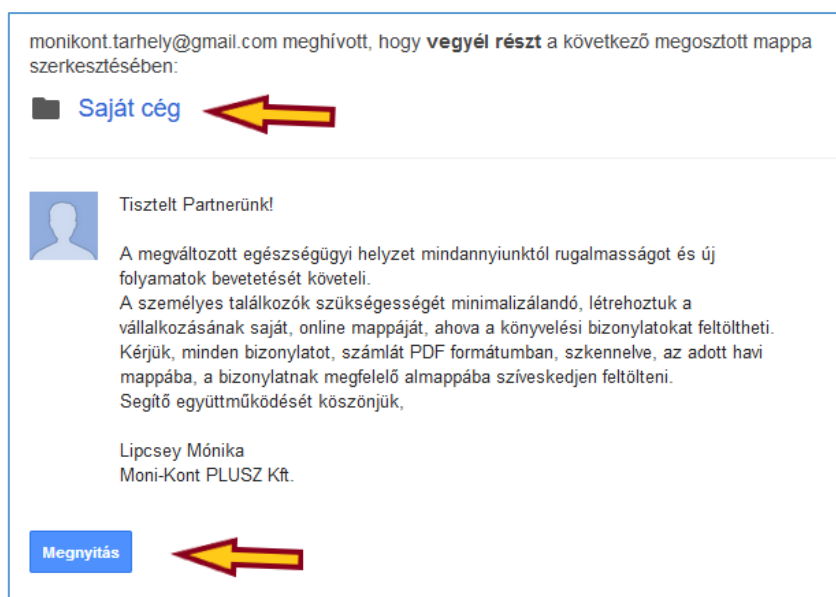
monikont.tarhely@gmail.com meghívott, hogy **vegyél részt** a következő megosztott mappa szerkesztésében:

Saját cég

Tisztelt Partnerünk!

A megváltozott egészségügyi helyzet mindannyiunktól rugalmasságot és új folyamatok bevetetését követeli.
A személyes találkozók szükségességét minimalizálandó, létrehoztuk a vállalkozásának saját, online mappáját, ahova a könyvelési bizonylatokat feltöltheti.
Kérjük, minden bizonylatot, számlát PDF formátumban, szkennelve, az adott havi mappába, a bizonylatnak megfelelő almappába szíveskedjen feltölteni.
Segítő együttműködését köszönjük,

Lipcsey Mónika
Moni-Kont PLUSZ Kft.

Megnyitás